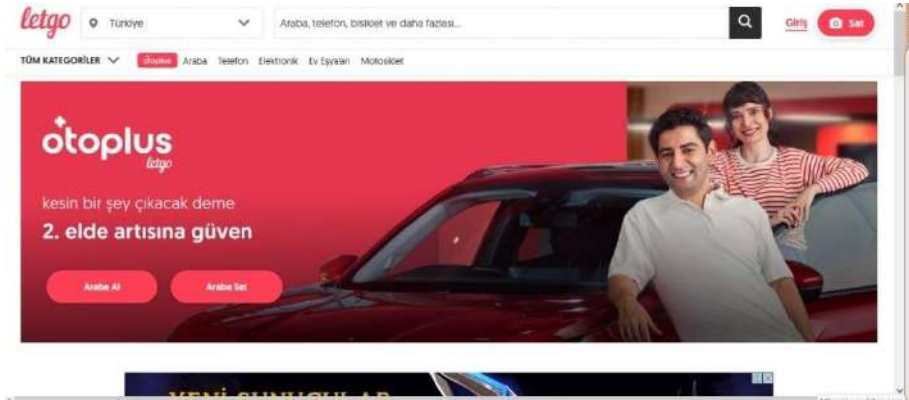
letgo Türkiye Araba, telefon, bisiklet ve daha fazlası... Giriş Sat

TÜM KATEGORİLER otoplus Araba Telefon Elektronik Ev Eşyaları Motosiklet

otoplus letgo

kesin bir şey çıkacak deme

2. elde artısına güven

Araba Al Araba Sat

YENİ SUNUCULAR